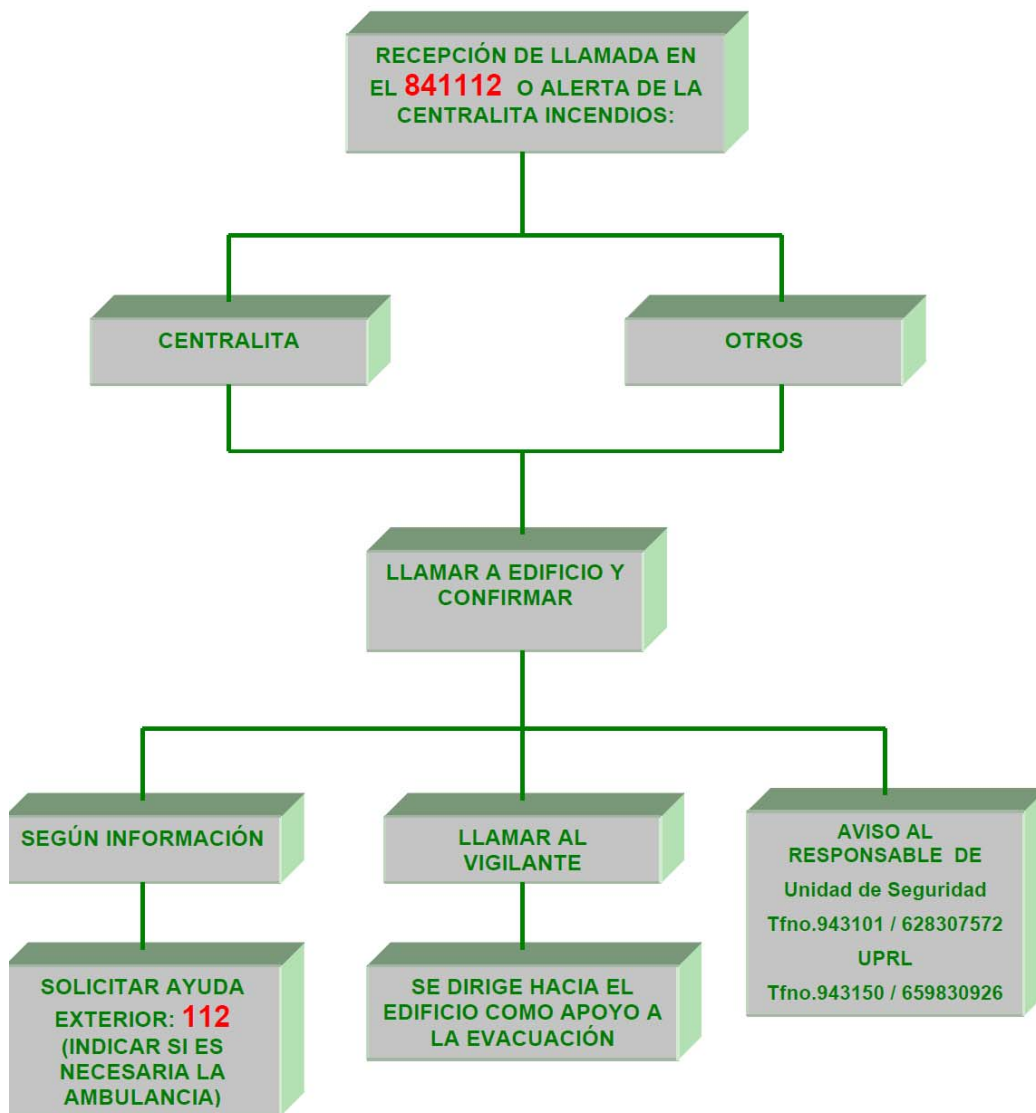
RECEPCIÓN DE LLAMADA EN EL 841112 O ALERTA DE LA CENTRALITA INCENDIOS:

CENTRALITA

OTROS

LLAMAR A EDIFICIO Y CONFIRMAR

SEGÚN INFORMACIÓN

SOLICITAR AYUDA EXTERIOR: 112 (INDICAR SI ES NECESARIA LA AMBULANCIA)

LLAMAR AL VIGILANTE

SE DIRIGE HACIA EL EDIFICIO COMO APOYO A LA EVACUACIÓN

AVISO AL RESPONSABLE DE
Unidad de Seguridad
Tfno.943101 / 628307572
UPRL
Tfno.943150 / 659830926